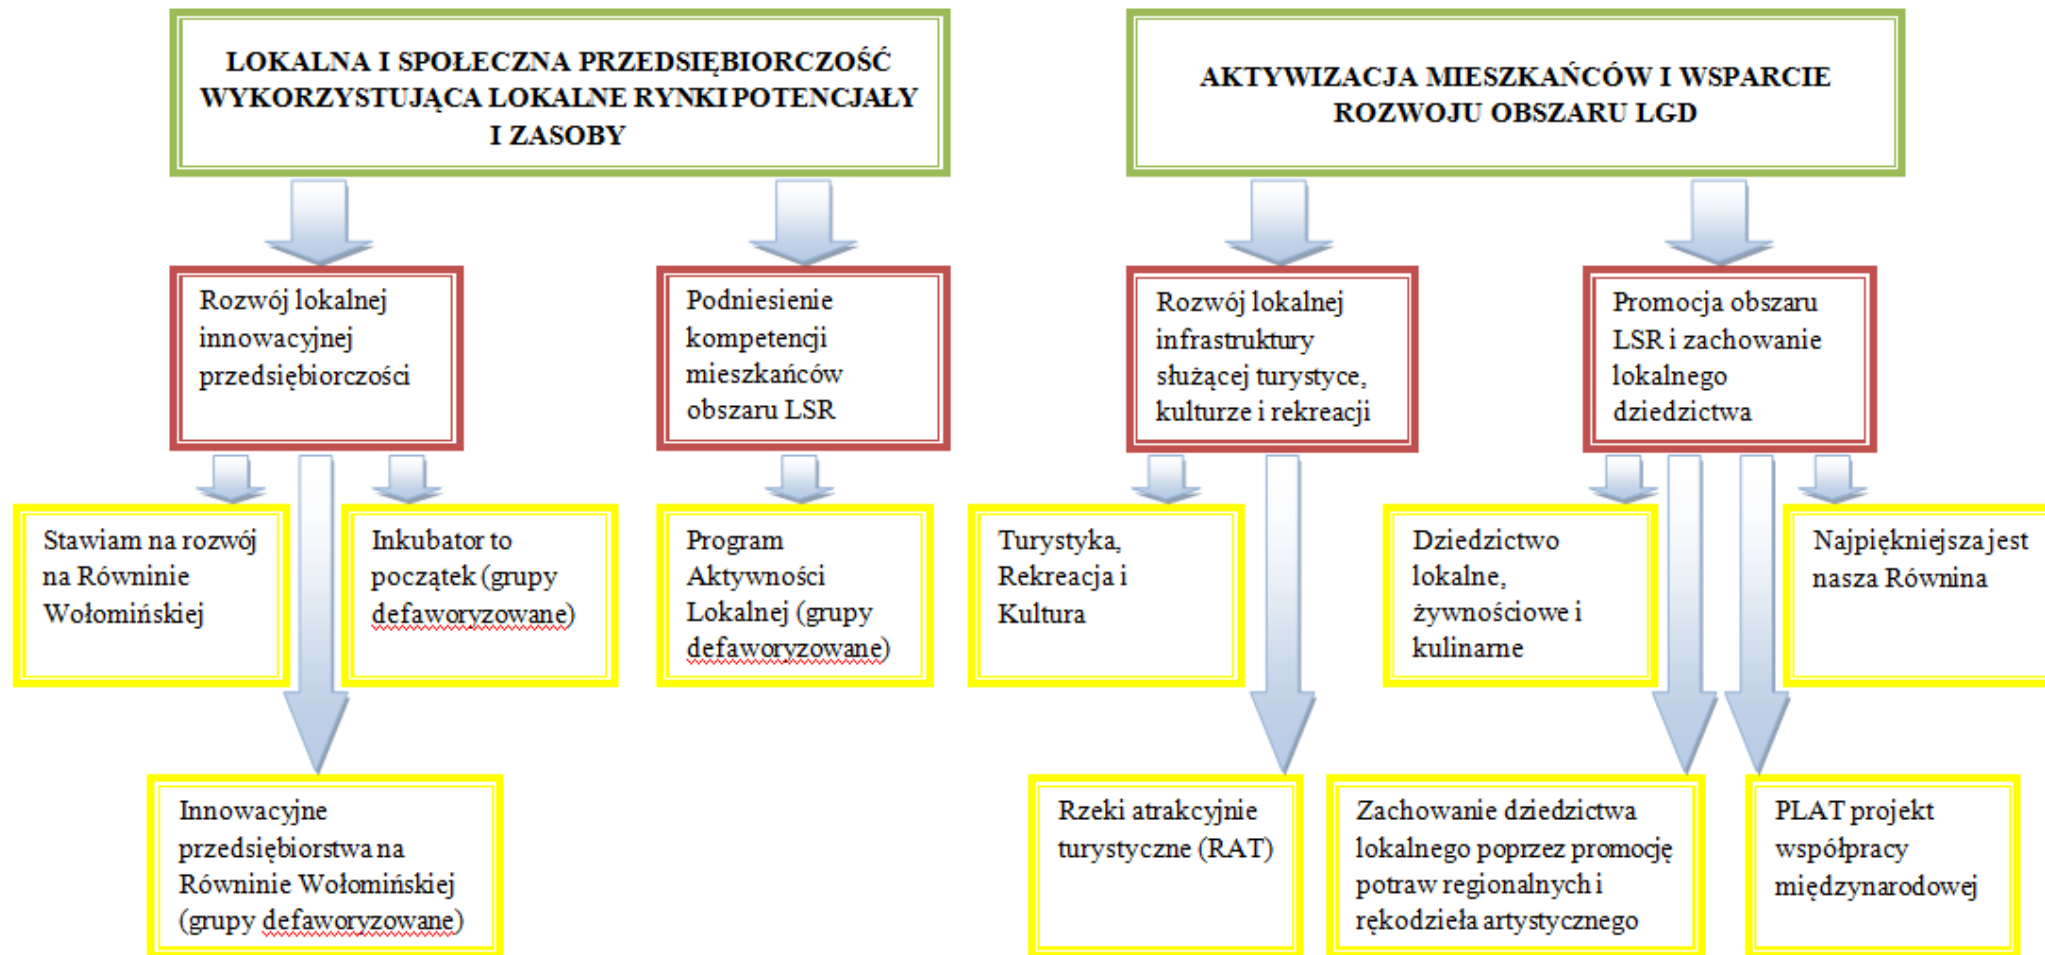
LOKALNA I SPOŁECZNA PRZEDSIĘBIORCZOŚĆ WYKORZYSTUJĄCA LOKALNE RYNKI POTENCJAŁY I ZASOBY

AKTYWIZACJA MIESZKAŃCÓW I WSPARCIE ROZWOJU OBSZARU LGD

Rozwój lokalnej innowacyjnej przedsiębiorczości

Podniesienie kompetencji mieszkańców obszaru LSR

Rozwój lokalnej infrastruktury służącej turystyce, kulturze i rekreacji

Promocja obszaru LSR i zachowanie lokalnego dziedzictwa

Stawiam na rozwój na Równinie Wołomińskiej

Inkubator to początek (grupy defaworyzowane)

Program Aktywności Lokalnej (grupy defaworyzowane)

Turystyka, Rekreacja i Kultura

Dziedzictwo lokalne, żywnościowe i kulinarne

Najpiękniejsza jest nasza Równina

Innowacyjne przedsiębiorstwa na Równinie Wołomińskiej (grupy defaworyzowane)

Rzeki atrakcyjnie turystyczne (RAT)

Zachowanie dziedzictwa lokalnego poprzez promocję potraw regionalnych i rękodzieła artystycznego

PLAT projekt współpracy międzynarodowej